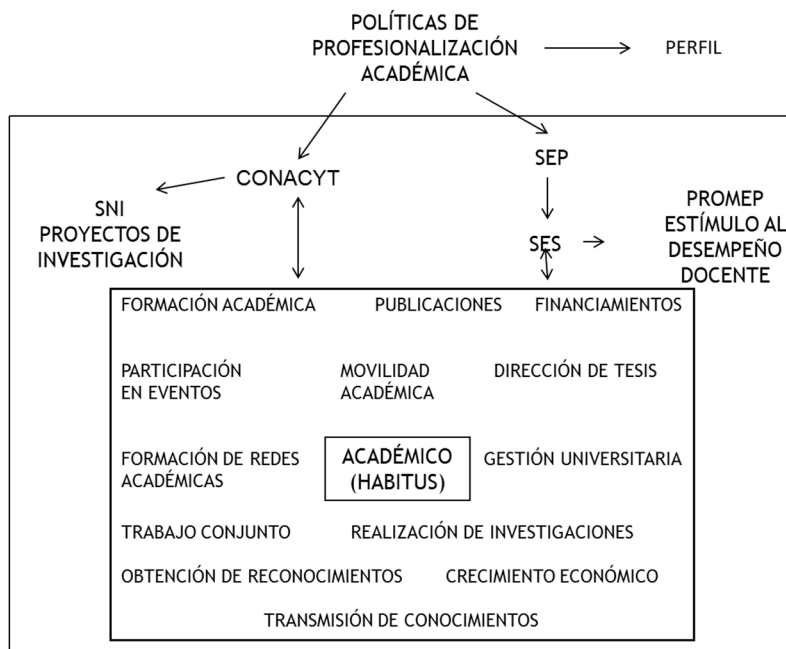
POLÍTICAS DE PROFESIONALIZACIÓN ACADÉMICA

PERFIL

CONACYT

SEP

SNI
PROYECTOS DE INVESTIGACIÓN

SES

PROMEP
ESTÍMULO AL DESEMPEÑO DOCENTE

FORMACIÓN ACADÉMICA

PUBLICACIONES

FINANCIAMIENTOS

PARTICIPACIÓN EN EVENTOS

MOVILIDAD ACADÉMICA

DIRECCIÓN DE TESIS

FORMACIÓN DE REDES ACADÉMICAS

ACADÉMICO (HABITUS)

GESTIÓN UNIVERSITARIA

TRABAJO CONJUNTO

REALIZACIÓN DE INVESTIGACIONES

OBTENCIÓN DE RECONOCIMIENTOS

CRECIMIENTO ECONÓMICO

TRANSMISIÓN DE CONOCIMIENTOS